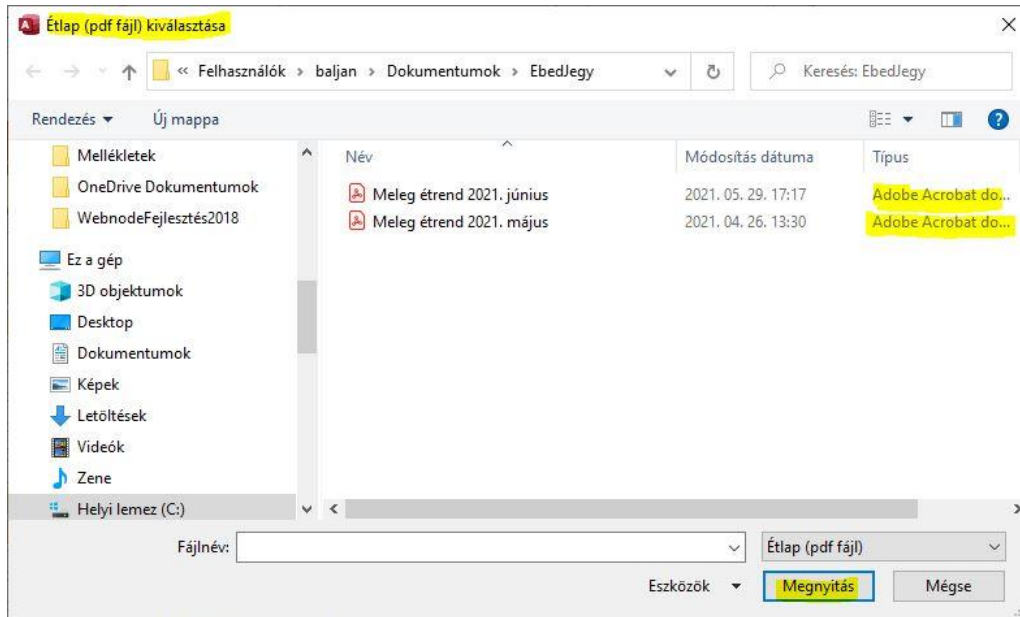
Étlap (pdf fájl) kiválasztása

« Felhasználók › baljan › Dokumentumok › EbedJegy

Keresés: EbedJegy

Rendezés ▾ Új mappa

Mellékletek
OneDrive Dokumentumok
WebnodeFejlesztés2018
Ez a gép
3D objektumok
Desktop
Dokumentumok
Képek
Letöltések
Videók
Zene
Helyi lemez (C:)

| Név | Módosítás dátuma | Típus |
|---|---|---|
| Meleg étrend 2021. június | 2021. 05. 29. 17:17 | Adobe Acrobat do... |
| Meleg étrend 2021. május | 2021. 04. 26. 13:30 | Adobe Acrobat do... |

Fájlnév:

Étlap (pdf fájl)

Eszközök ▾

Megnyitás

Mégse